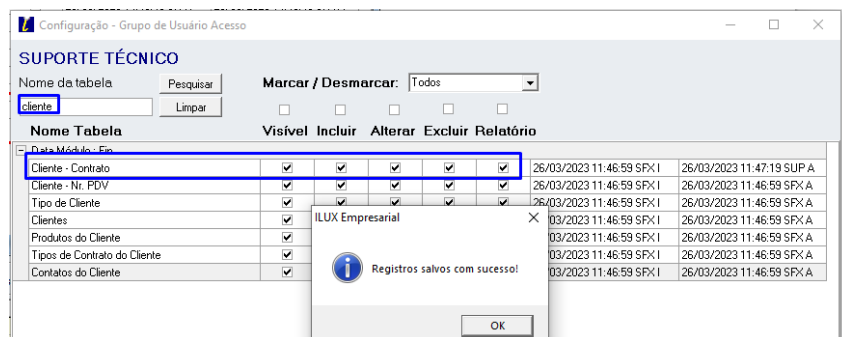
Configuração - Grupo de Usuário Acesso

SUPORTE TÉCNICO

Nome da tabela Pesquisar

cliente Limpar

Marcar / Desmarcar: Todos

Nome Tabela Visível Incluir Alterar Excluir Relatório

Data Módulo : Fin

| Nome Tabela | | | | | | | |
|---|---|---|---|---|---|---|---|
| Cliente - Contrato | ☑ | ☑ | ☑ | ☑ | ☑ | 26/03/2023 11:46:59 SFX I | 26/03/2023 11:47:19 SUP A |
| Cliente - Nr. PDV | ☑ | ☑ | ☑ | ☑ | ☑ | 26/03/2023 11:46:59 SFX I | 26/03/2023 11:46:59 SFX A |
| Tipo de Cliente | ☑ | ☑ | | | | 26/03/2023 11:46:59 SFX I | 26/03/2023 11:46:59 SFX A |
| Clientes | ☑ | | | | | 03/2023 11:46:59 SFX I | 26/03/2023 11:46:59 SFX A |
| Produtos do Cliente | ☑ | | | | | 03/2023 11:46:59 SFX I | 26/03/2023 11:46:59 SFX A |
| Tipos de Contrato do Cliente | ☑ | | | | | 03/2023 11:46:59 SFX I | 26/03/2023 11:46:59 SFX A |
| Contatos do Cliente | ☑ | | | | | 03/2023 11:46:59 SFX I | 26/03/2023 11:46:59 SFX A |

ILUX Empresarial

Registros salvos com sucesso!

OK